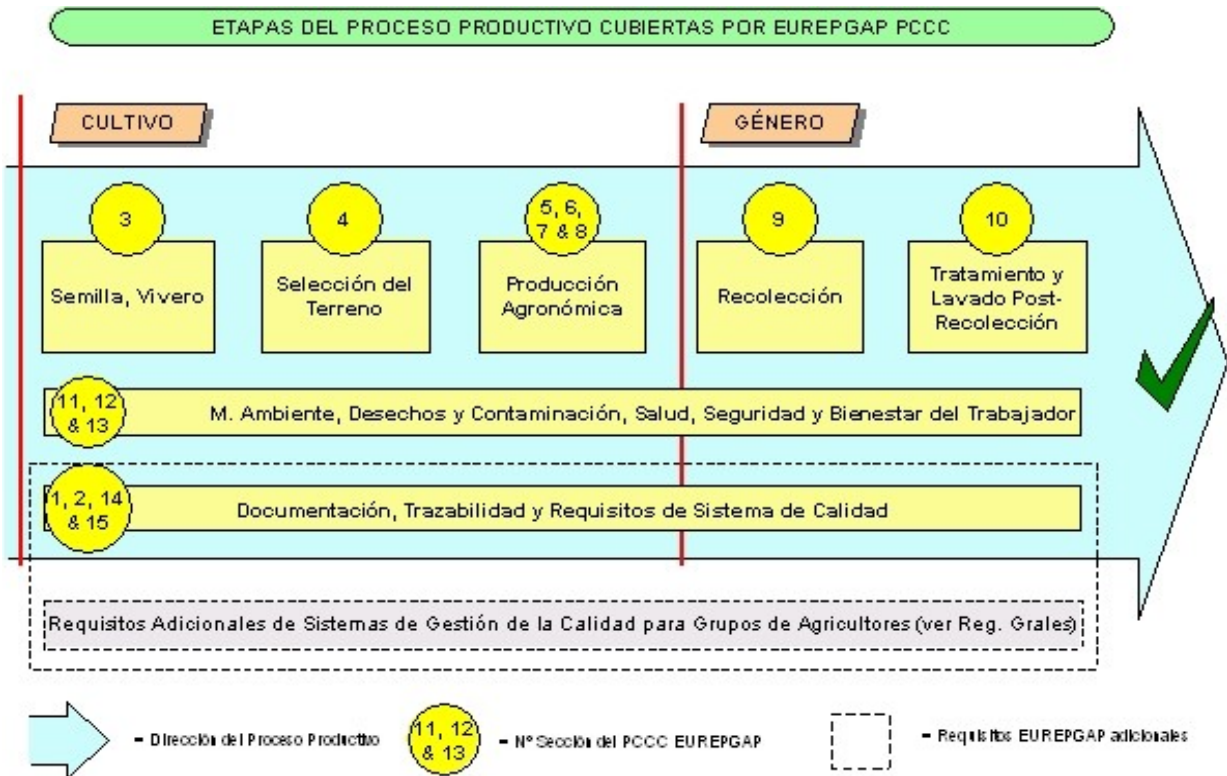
ETAPAS DEL PROCESO PRODUCTIVO CUBIERTAS POR EUREPGAP PCCC

CULTIVO

GÉNERO

3

Semilla, Vivero

4

Selección del Terreno

5, 6, 7 & 8

Producción Agronómica

9

Recolección

10

Tratamiento y Lavado Post-Recolección

11, 12 & 13

M. Ambiente, Desechos y Contaminación, Salud, Seguridad y Bienestar del Trabajador

1, 2, 14 & 15

Documentación, Trazabilidad y Requisitos de Sistema de Calidad

Requisitos Adicionales de Sistemas de Gestión de la Calidad para Grupos de Agricultores (ver Reg. Grales)

= Dirección del Proceso Productivo

11, 12 & 13

= Nº Sección del PCCC EUREPGAP

= Requisitos EUREPGAP adicionales